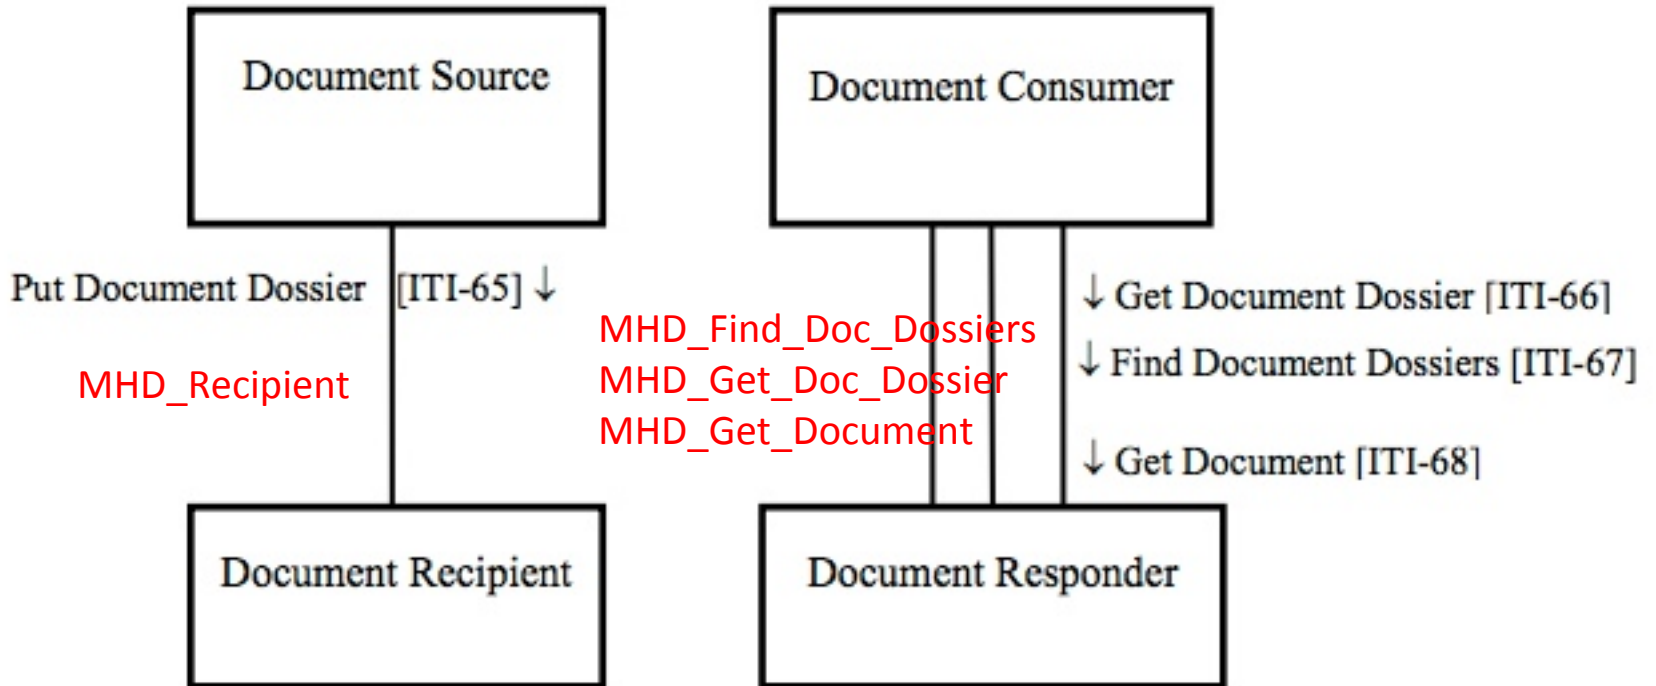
Document Source

Document Consumer

Put Document Dossier [ITI-65] ↓

MHD_Recipient

MHD_Find_Doc_Dossiers
MHD_Get_Doc_Dossier
MHD_Get_Document

↓ Get Document Dossier [ITI-66]
↓ Find Document Dossiers [ITI-67]
↓ Get Document [ITI-68]

Document Recipient

Document Responder